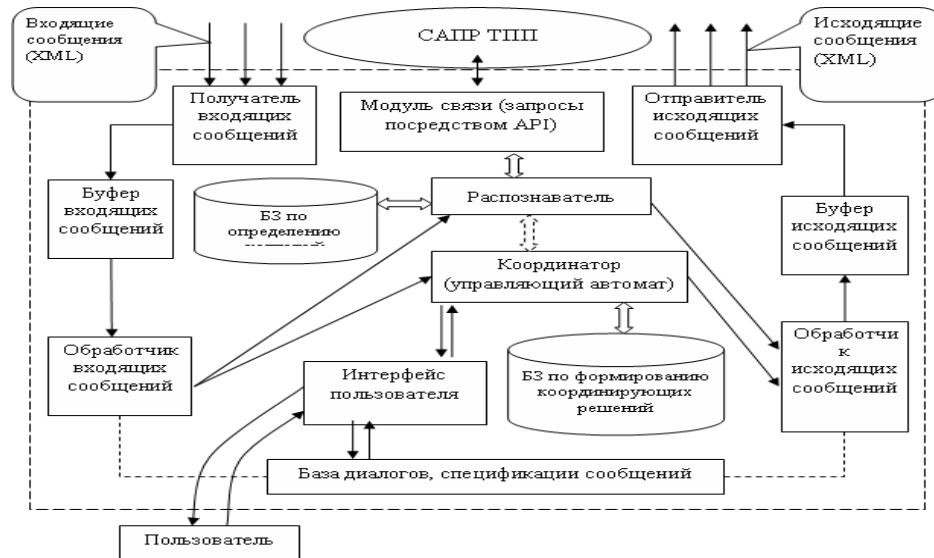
Входящие сообщения (XML)

САПР ТПП

Исходящие сообщения (XML)

Получатель входящих сообщений

Модуль связи (запросы посредством API)

Отправитель исходящих сообщений

Буфер входящих сообщений

БЗ по определению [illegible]

Распознаватель

Буфер исходящих сообщений

Координатор (управляющий автомат)

Обработчик входящих сообщений

Обработчик исходящих сообщений

Интерфейс пользователя

БЗ по формированию координирующих решений

База диалогов, спецификации сообщений

Пользователь